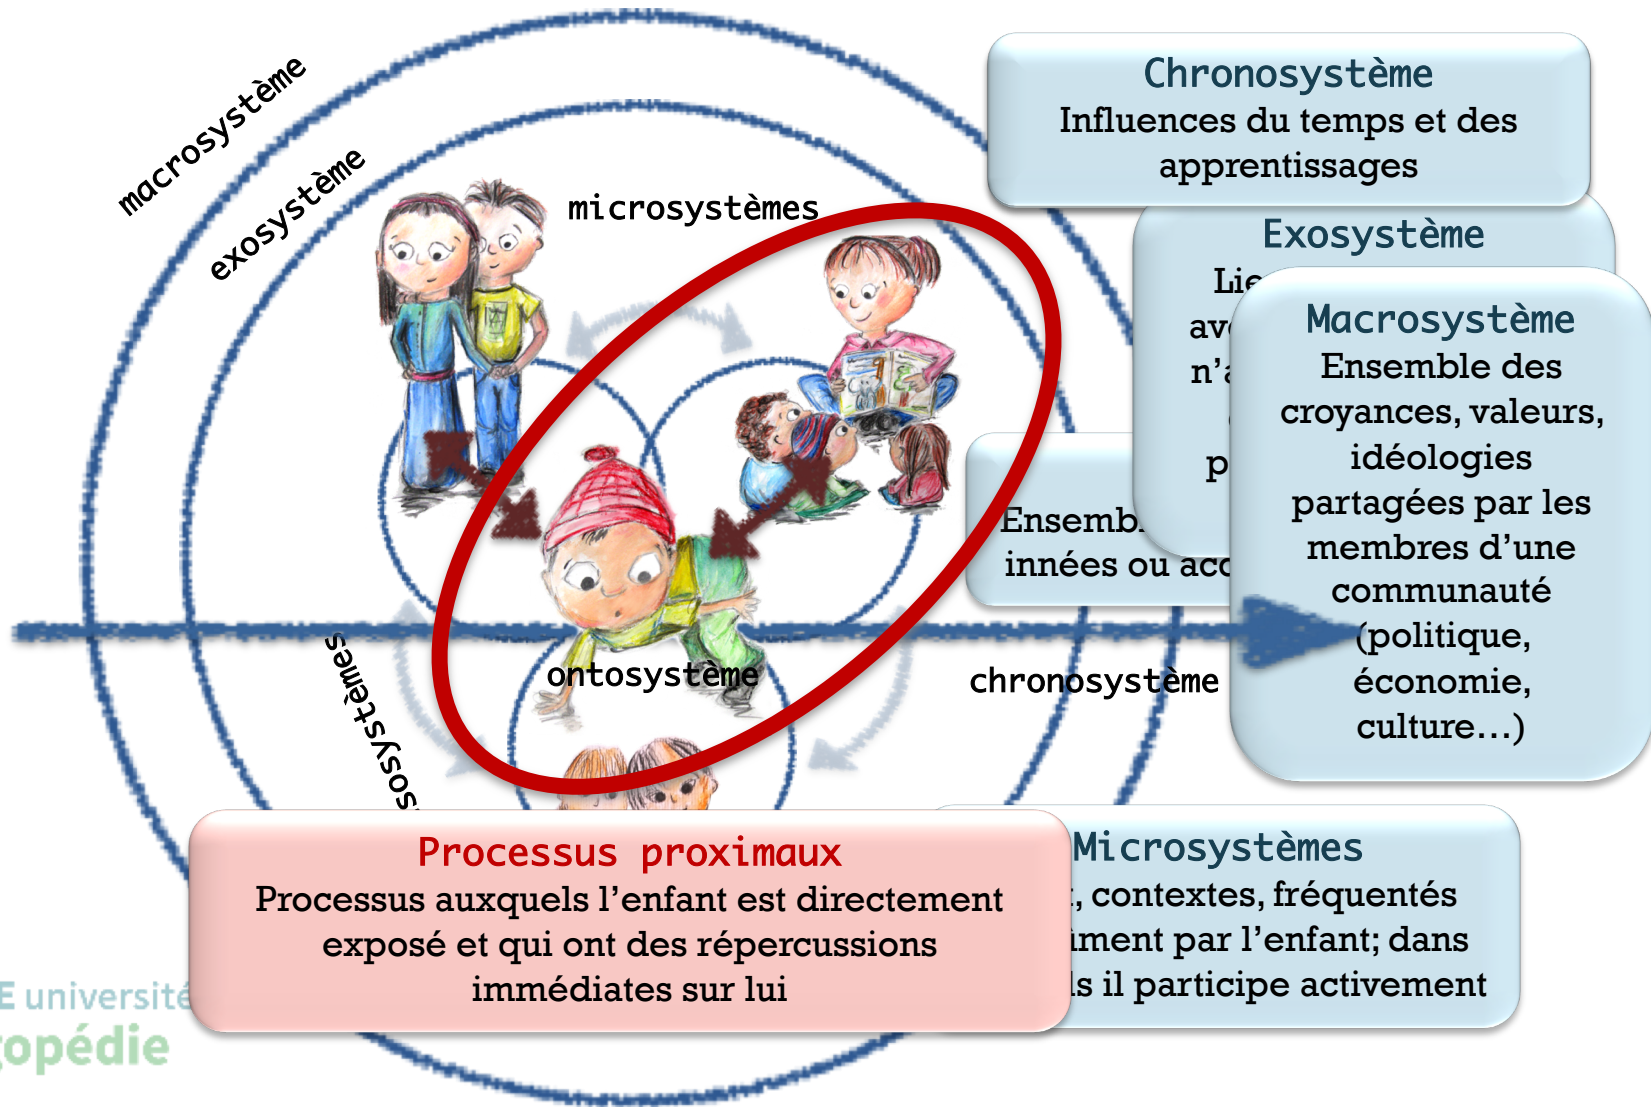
macrosystème

exosystème

microsystèmes

ontosystème

chronosystème

ésosystèmes

Chronosystème
Influences du temps et des apprentissages

Exosystème
Lie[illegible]
av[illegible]
n'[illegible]
p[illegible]

Macrosystème
Ensemble des croyances, valeurs, idéologies partagées par les membres d'une communauté (politique, économie, culture…)

Ensemb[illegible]
innées ou acc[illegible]

Processus proximaux
Processus auxquels l'enfant est directement exposé et qui ont des répercussions immédiates sur lui

Microsystèmes
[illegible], contextes, fréquentés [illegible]ment par l'enfant; dans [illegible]s il participe activement

E université
opédie